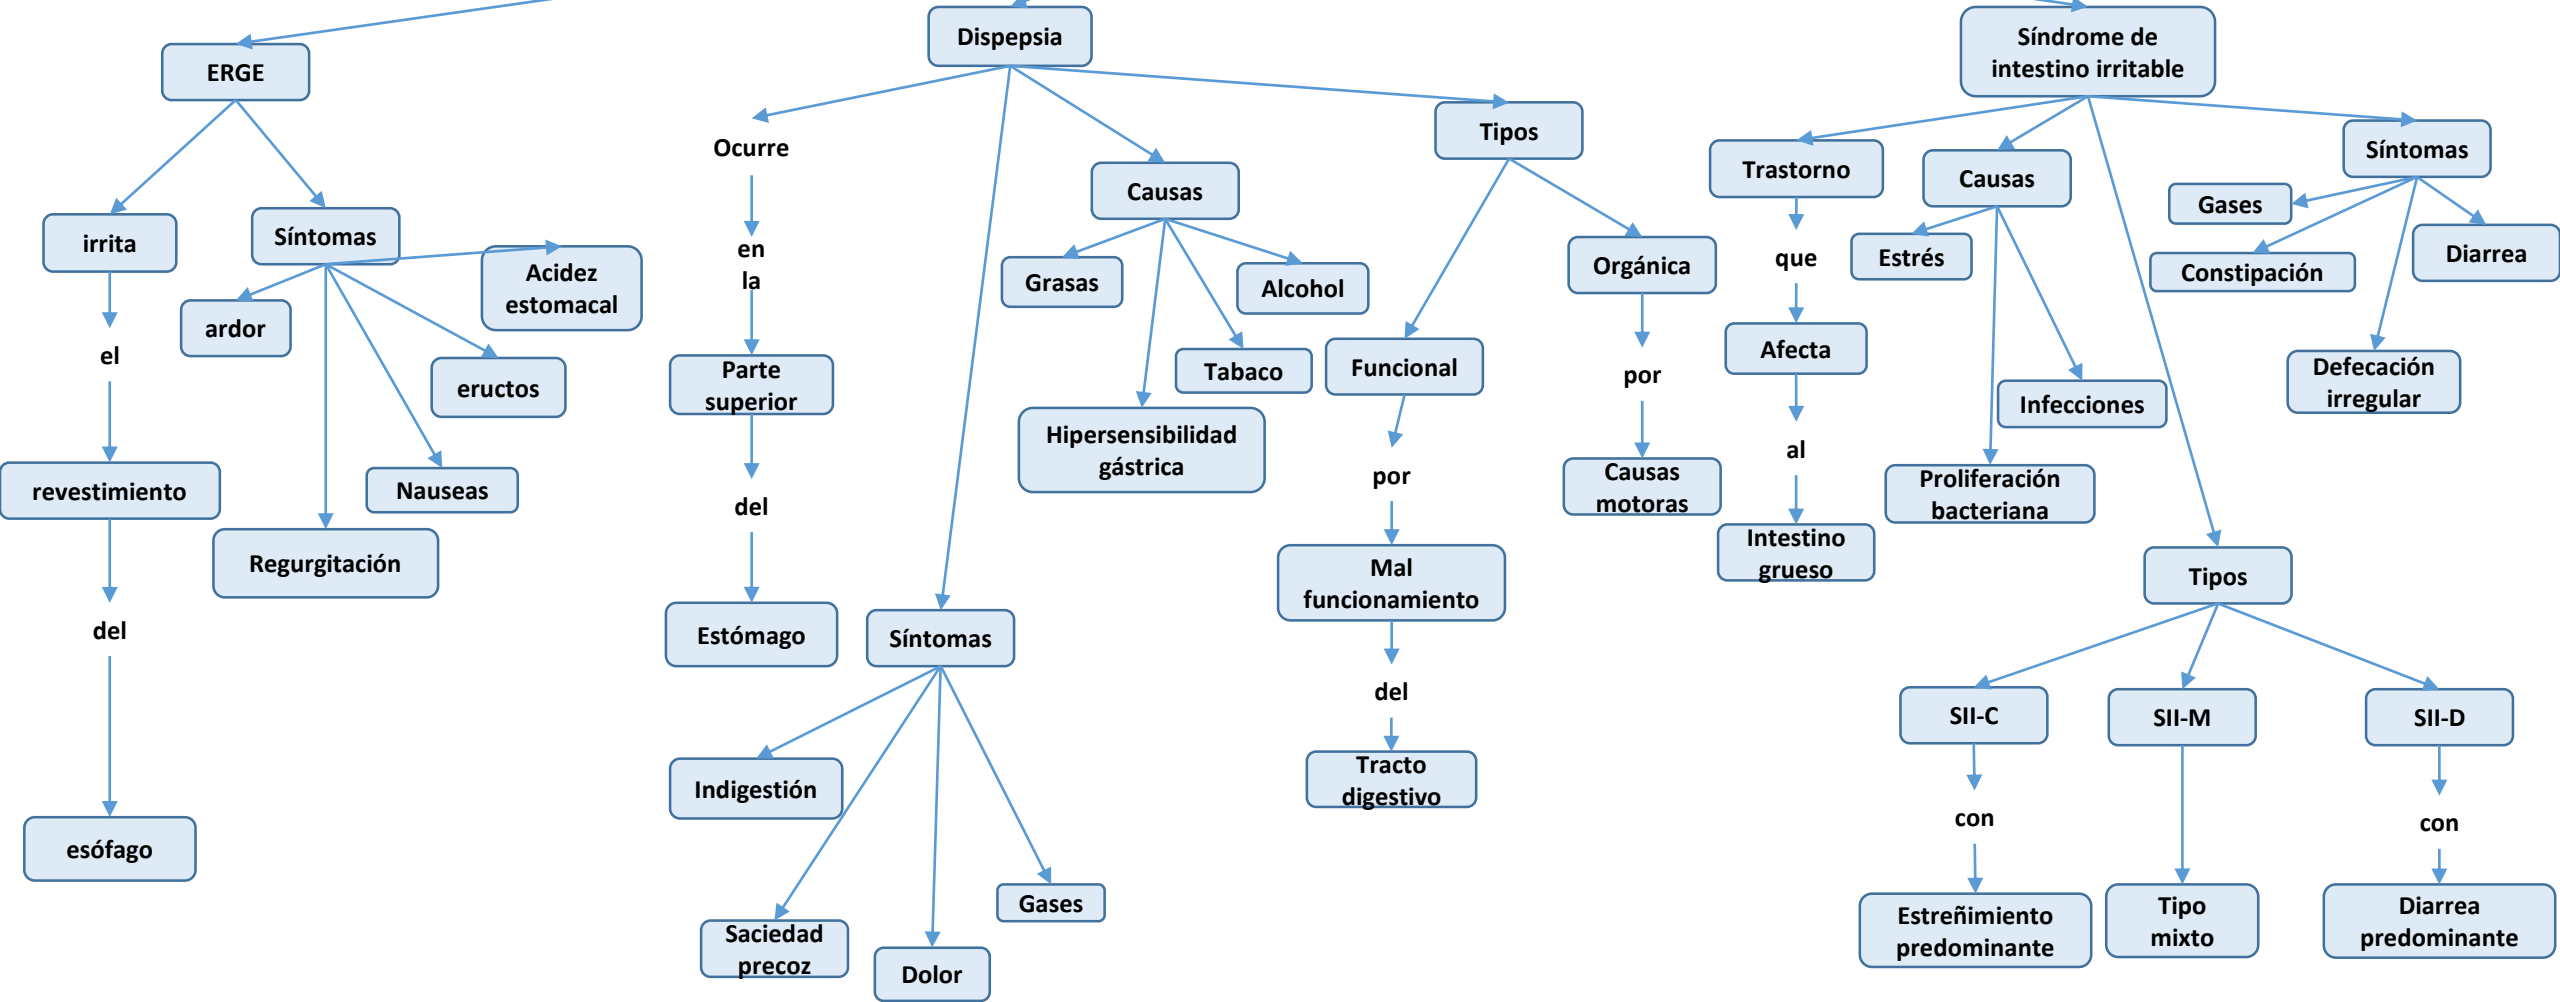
ERGE

irrita

el

revestimiento

del

esófago

Síntomas

ardor

Acidez estomacal

eructos

Nauseas

Regurgitación

Dispepsia

Ocurre

en la

Parte superior

del

Estómago

Síntomas

Indigestión

Saciedad precoz

Dolor

Gases

Causas

Grasas

Alcohol

Tabaco

Hipersensibilidad gástrica

Tipos

Funcional

por

Mal funcionamiento

del

Tracto digestivo

Orgánica

por

Causas motoras

Síndrome de intestino irritable

Trastorno

que

Afecta

al

Intestino grueso

Causas

Estrés

Infecciones

Proliferación bacteriana

Síntomas

Gases

Constipación

Diarrea

Defecación irregular

Tipos

SII-C

con

Estreñimiento predominante

SII-M

Tipo mixto

SII-D

con

Diarrea predominante